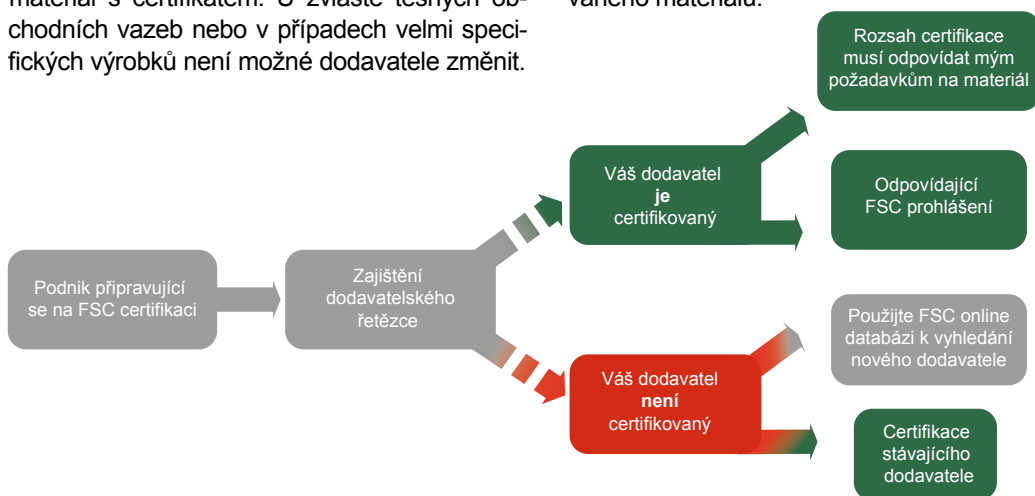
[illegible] chodních vazeb nebo v případech velmi specifických výrobků není možné dodavatele změnit.

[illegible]

Podnik připravující se na FSC certifikaci

Zajištění dodavatelského řetězce

Váš dodavatel **je** certifikovaný

Rozsah certifikace musí odpovídat mým požadavkům na materiál

Odpovídající FSC prohlášení

Váš dodavatel **není** certifikovaný

Použijte FSC online databázi k vyhledání nového dodavatele

Certifikace stávajícího dodavatele